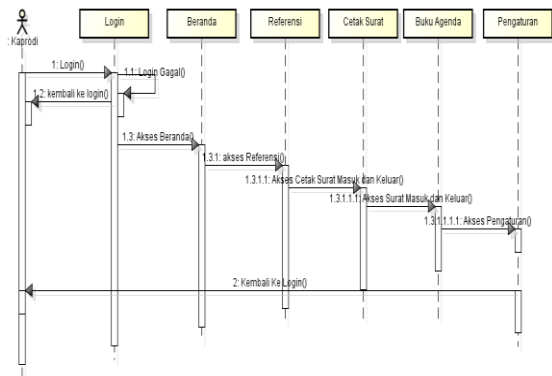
: Kaprodi

Login

Beranda

Referensi

Cetak Surat

Buku Agenda

Pengaturan

1: Login()

1.1: Login Gagal()

1.2: kembali ke login()

1.3: Akses Beranda()

1.3.1: akses Referensi()

1.3.1.1: Akses Cetak Surat Masuk dan Keluar()

1.3.1.1.1: Akses Surat Masuk dan Keluar()

1.3.1.1.1.1: Akses Pengaturan()

2: Kembali Ke Login()